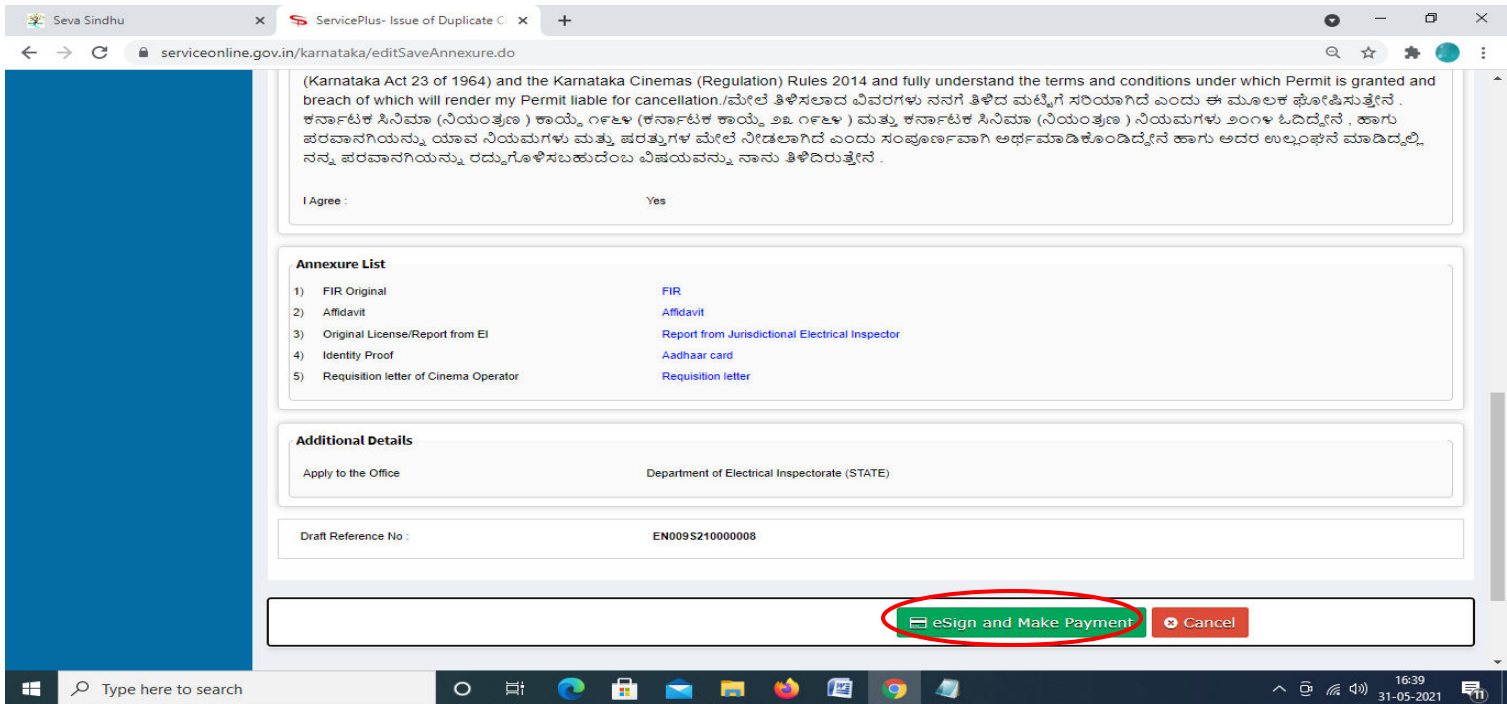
Seva Sindhu
ServicePlus- Issue of Duplicate C
serviceonline.gov.in/karnataka/editSaveAnnexure.do

(Karnataka Act 23 of 1964) and the Karnataka Cinemas (Regulation) Rules 2014 and fully understand the terms and conditions under which Permit is granted and breach of which will render my Permit liable for cancellation./ಮೇಲೆ ತಿಳಿಸಲಾದ ವಿವರಗಳು ನನಗೆ ತಿಳಿದ ಮಟ್ಟಿಗೆ ಸರಿಯಾಗಿದೆ ಎಂದು ಈ ಮೂಲಕ ಘೋಷಿಸುತ್ತೇನೆ . ಕರ್ನಾಟಕ ಸಿನಿಮಾ (ನಿಯಂತ್ರಣ ) ಕಾಯ್ದೆ ೧೯೬೪ (ಕರ್ನಾಟಕ ಕಾಯ್ದೆ ೨೩ ೧೯೬೪ ) ಮತ್ತು ಕರ್ನಾಟಕ ಸಿನಿಮಾ (ನಿಯಂತ್ರಣ ) ನಿಯಮಗಳು ೨೦೧೪ ಓದಿದ್ದೇನೆ , ಹಾಗು ಪರವಾನಗಿಯನ್ನು ಯಾವ ನಿಯಮಗಳು ಮತ್ತು ಷರತ್ತುಗಳ ಮೇಲೆ ನೀಡಲಾಗಿದೆ ಎಂದು ಸಂಪೂರ್ಣವಾಗಿ ಅರ್ಥಮಾಡಿಕೊಂಡಿದ್ದೇನೆ ಹಾಗು ಅದರ ಉಲ್ಲಂಘನೆ ಮಾಡಿದ್ದಲ್ಲಿ ನನ್ನ ಪರವಾನಗಿಯನ್ನು ರದ್ದುಗೊಳಿಸಬಹುದೆಂಬ ವಿಷಯವನ್ನು ನಾನು ತಿಳಿದಿರುತ್ತೇನೆ .

I Agree : Yes

Annexure List

| | | |
|---|---|---|
| 1) | FIR Original | FIR |
| 2) | Affidavit | Affidavit |
| 3) | Original License/Report from EI | Report from Jurisdictional Electrical Inspector |
| 4) | Identity Proof | Aadhaar card |
| 5) | Requisition letter of Cinema Operator | Requisition letter |

Additional Details

Apply to the Office Department of Electrical Inspectorate (STATE)

Draft Reference No : EN009S210000008

eSign and Make Payment
Cancel

Type here to search
16:39
31-05-2021